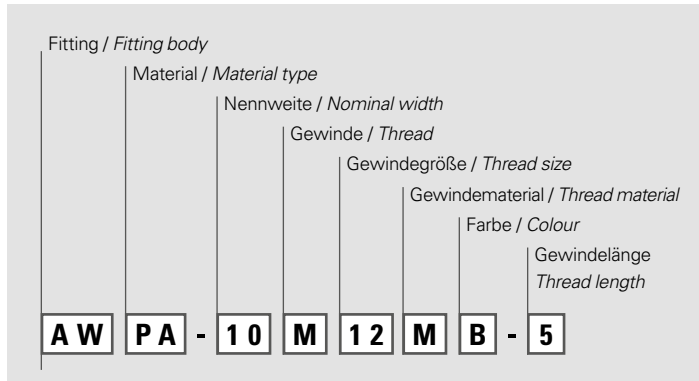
Fitting / *Fitting body*

Material / *Material type*

Nennweite / *Nominal width*

Gewinde / *Thread*

Gewindegröße / *Thread size*

Gewindematerial / *Thread material*

Farbe / *Colour*

Gewindelänge
*Thread length*

AW PA - 10 M 12 M B - 5